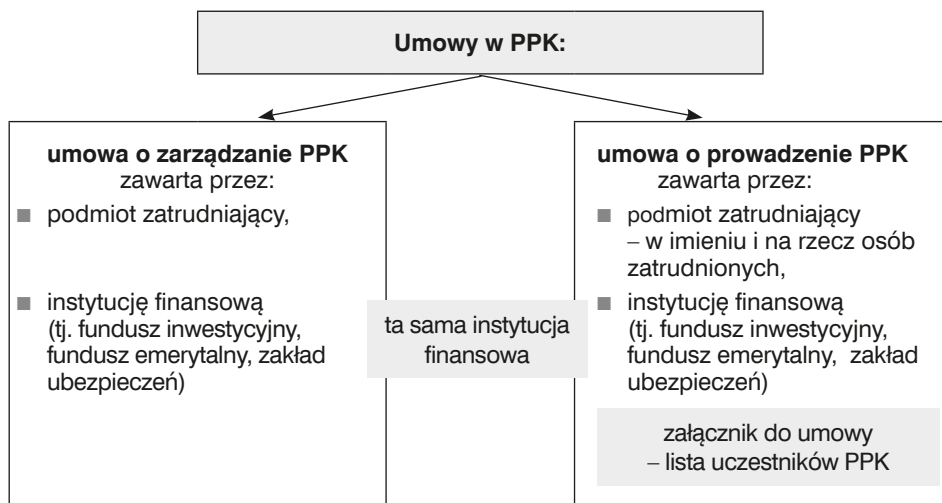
Umowy w PPK:

umowa o zarządzanie PPK
zawarta przez:
■ podmiot zatrudniający,
■ instytucję finansową (tj. fundusz inwestycyjny, fundusz emerytalny, zakład ubezpieczeń)

ta sama instytucja finansowa

umowa o prowadzenie PPK
zawarta przez:
■ podmiot zatrudniający – w imieniu i na rzecz osób zatrudnionych,
■ instytucję finansową (tj. fundusz inwestycyjny, fundusz emerytalny, zakład ubezpieczeń)

załącznik do umowy – lista uczestników PPK